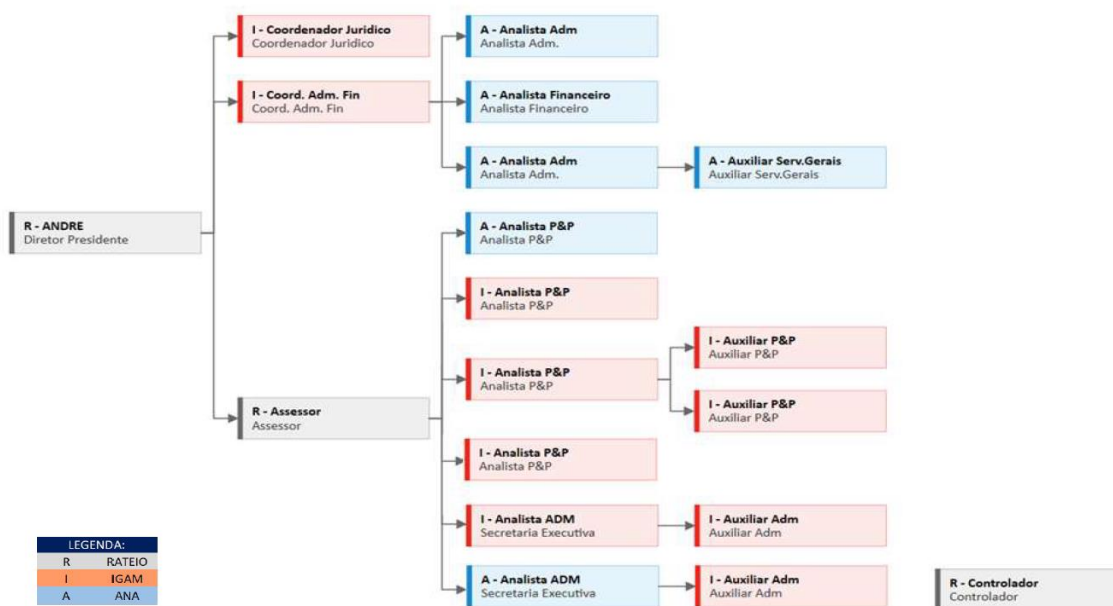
R - ANDRE
Diretor Presidente

I - Coordenador Juridico
Coordenador Juridico

I - Coord. Adm. Fin
Coord. Adm. Fin

A - Analista Adm
Analista Adm.

A - Analista Financeiro
Analista Financeiro

A - Analista Adm
Analista Adm.

A - Auxiliar Serv.Gerais
Auxiliar Serv.Gerais

R - Assessor
Assessor

A - Analista P&P
Analista P&P

I - Analista P&P
Analista P&P

I - Analista P&P
Analista P&P

I - Auxiliar P&P
Auxiliar P&P

I - Auxiliar P&P
Auxiliar P&P

I - Analista P&P
Analista P&P

I - Analista ADM
Secretaria Executiva

I - Auxiliar Adm
Auxiliar Adm

A - Analista ADM
Secretaria Executiva

I - Auxiliar Adm
Auxiliar Adm

R - Controlador
Controlador

| LEGENDA: | |
|---|---|
| R | RATEIO |
| I | IGAM |
| A | ANA |